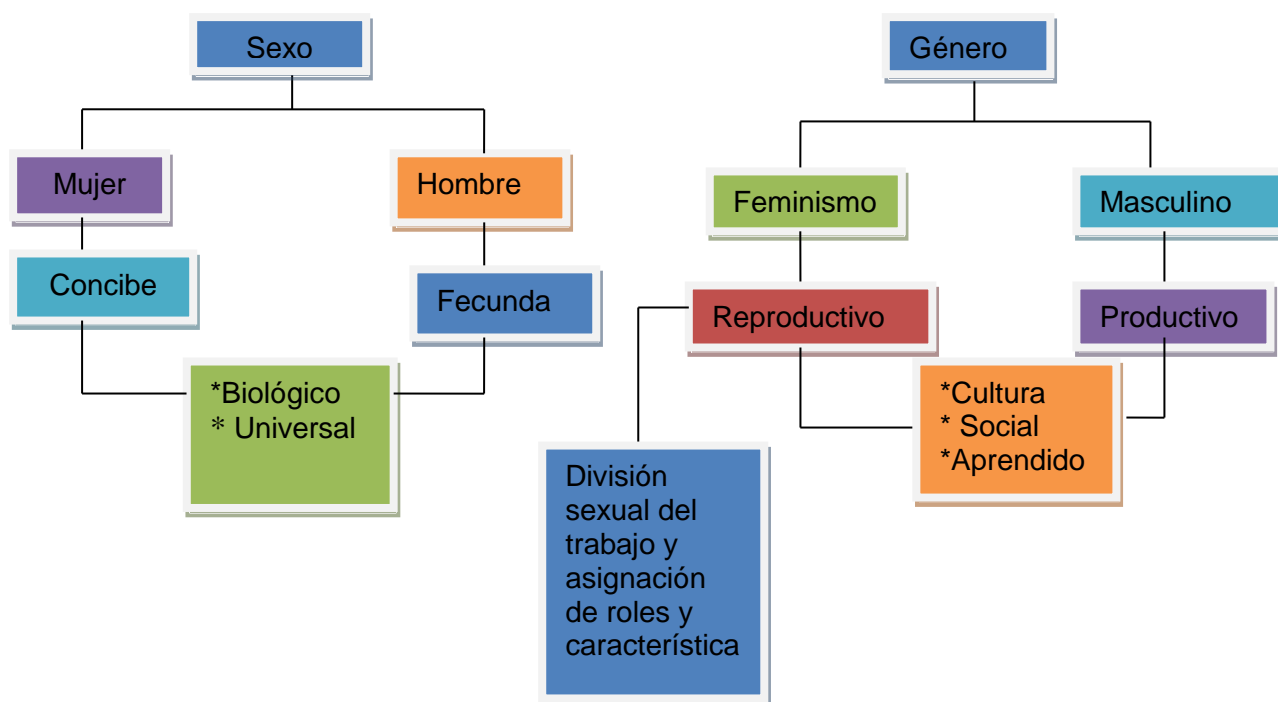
Sexo

Mujer

Hombre

Concibe

Fecunda

*Biológico
* Universal

Género

Feminismo

Masculino

Reproductivo

Productivo

*Cultura
* Social
*Aprendido

División sexual del trabajo y asignación de roles y característica